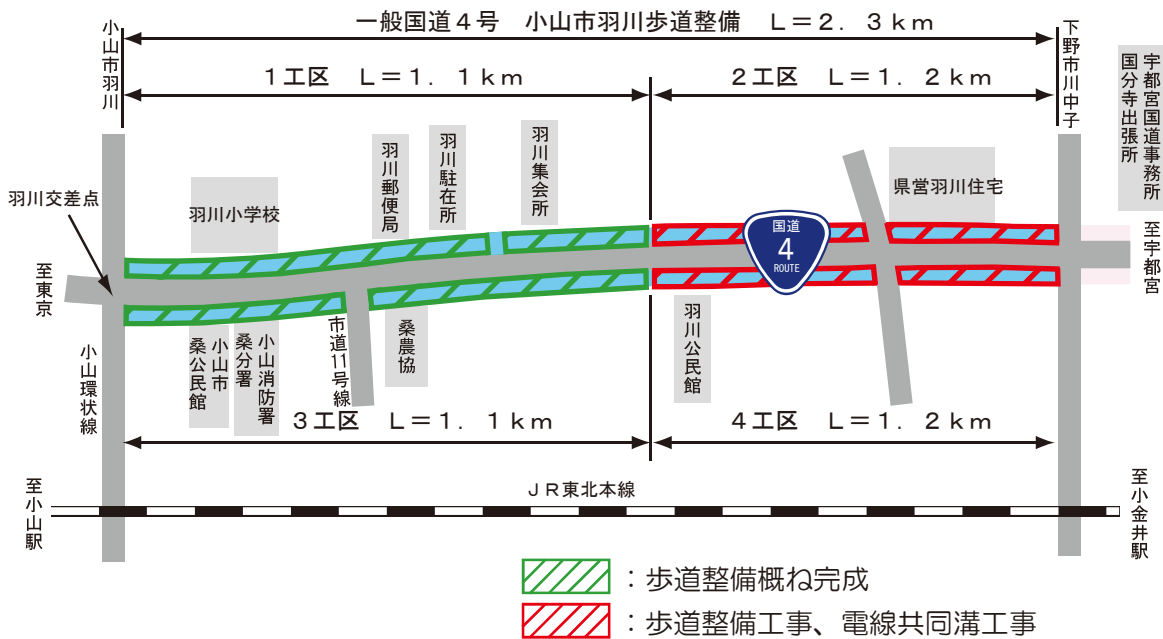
一般国道４号　小山市羽川歩道整備　Ｌ＝２．３ｋｍ

小山市羽川

下野市川中子

宇都宮国道事務所国分寺出張所

１工区　Ｌ＝１．１ｋｍ

２工区　Ｌ＝１．２ｋｍ

羽川郵便局

羽川駐在所

羽川集会所

県営羽川住宅

羽川交差点

羽川小学校

至東京

国道
4
ROUTE

至宇都宮

羽川公民館

市道11号線

桑農協

小山市桑公民館

桑分署

小山消防署

小山環状線

３工区　Ｌ＝１．１ｋｍ

４工区　Ｌ＝１．２ｋｍ

ＪＲ東北本線

至小山駅

至小金井駅

：歩道整備概ね完成

：歩道整備工事、電線共同溝工事